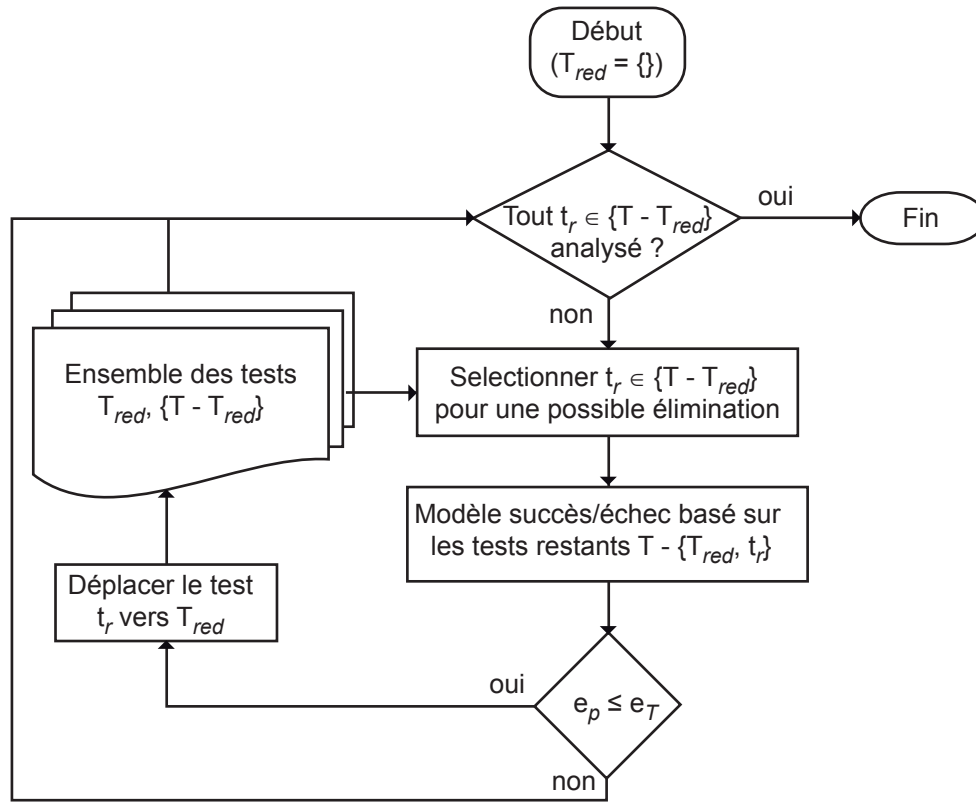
Début
($T_{red}$ = {})

Tout $t_r \in \{T - T_{red}\}$ analysé ?

oui

Fin

non

Ensemble des tests $T_{red}$, $\{T - T_{red}\}$

Selectionner $t_r \in \{T - T_{red}\}$ pour une possible élimination

Modèle succès/échec basé sur les tests restants $T - \{T_{red}, t_r\}$

Déplacer le test $t_r$ vers $T_{red}$

oui

$e_p \leq e_T$

non